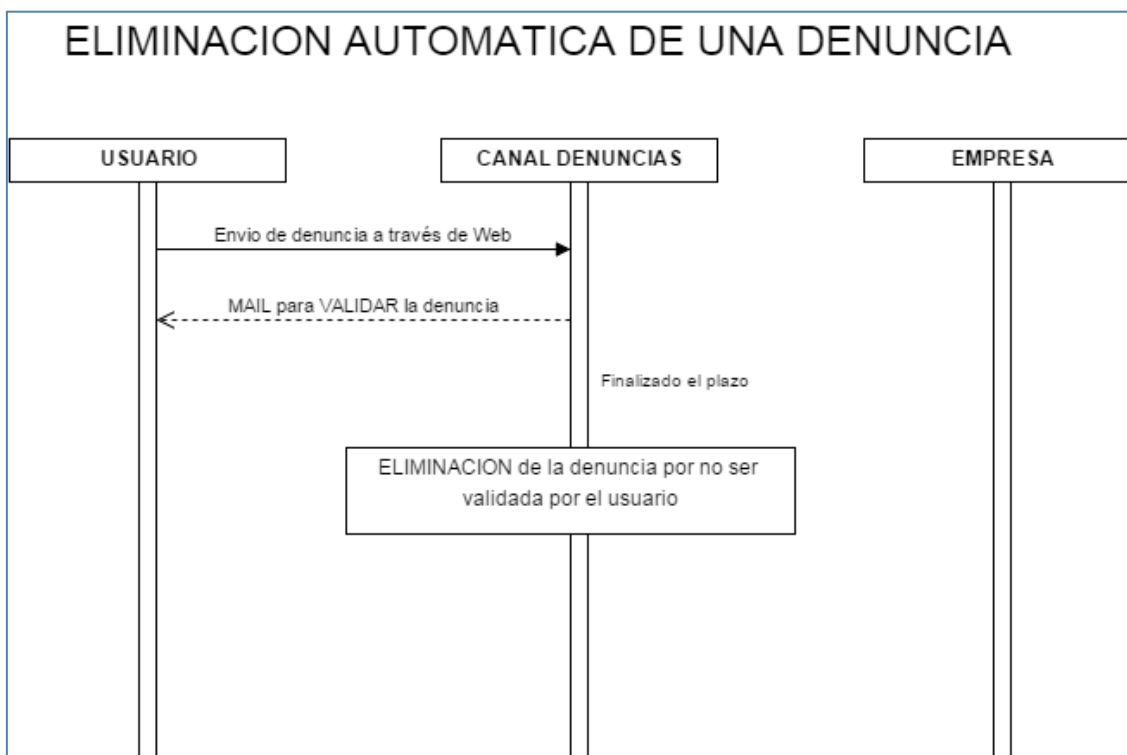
ELIMINACION AUTOMATICA DE UNA DENUNCIA

USUARIO

CANAL DENUNCIAS

EMPRESA

Envio de denuncia a través de Web

MAIL para VALIDAR la denuncia

Finalizado el plazo

ELIMINACION de la denuncia por no ser validada por el usuario